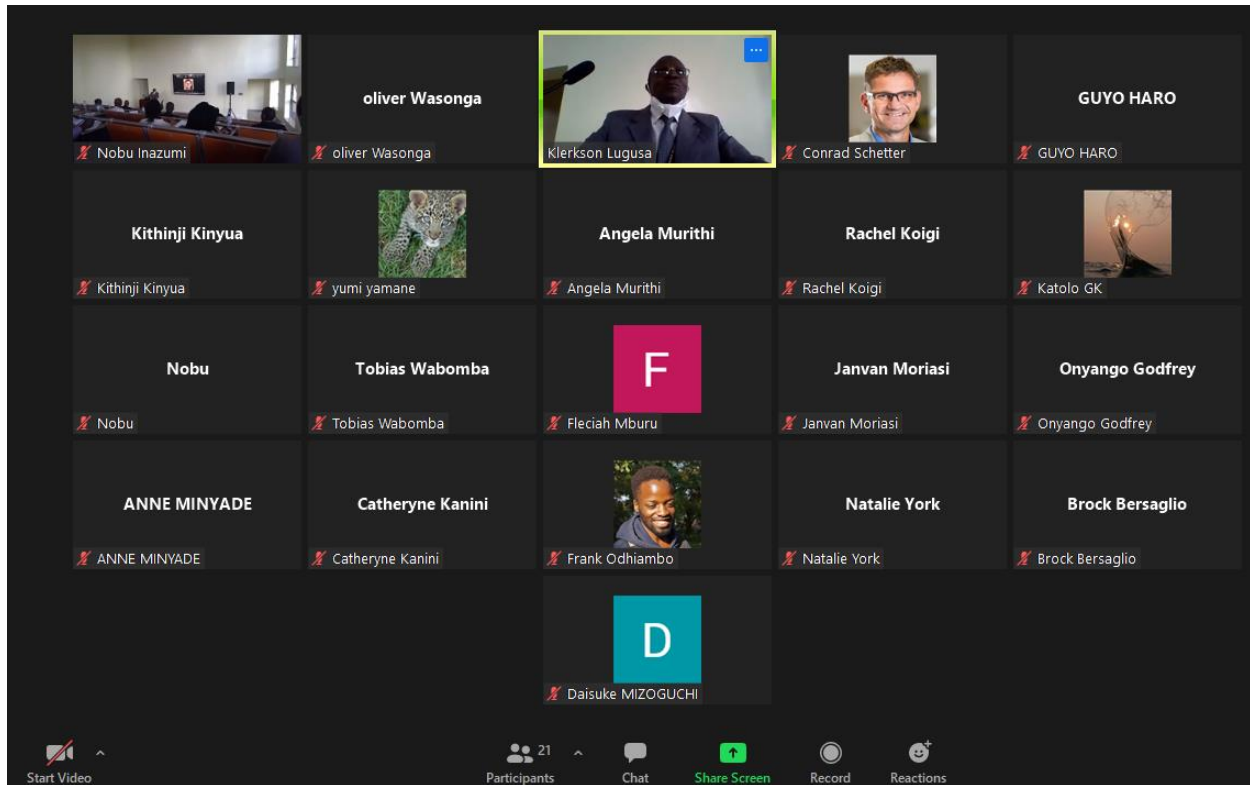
Nobu Inazumi

oliver Wasonga
oliver Wasonga

Klerkson Lugusa

Conrad Schetter

GUYO HARO
GUYO HARO

Kithinji Kinyua
Kithinji Kinyua

yumi yamane

Angela Murithi
Angela Murithi

Rachel Koigi
Rachel Koigi

Katolo GK

Nobu
Nobu

Tobias Wabomba
Tobias Wabomba

F
Fleciah Mburu

Janvan Moriasi
Janvan Moriasi

Onyango Godfrey
Onyango Godfrey

ANNE MINYADE
ANNE MINYADE

Catheryne Kanini
Catheryne Kanini

Frank Odhiambo

Natalie York
Natalie York

Brock Bersaglio
Brock Bersaglio

D
Daisuke MIZOGUCHI

Start Video
21
Participants
Chat
Share Screen
Record
Reactions